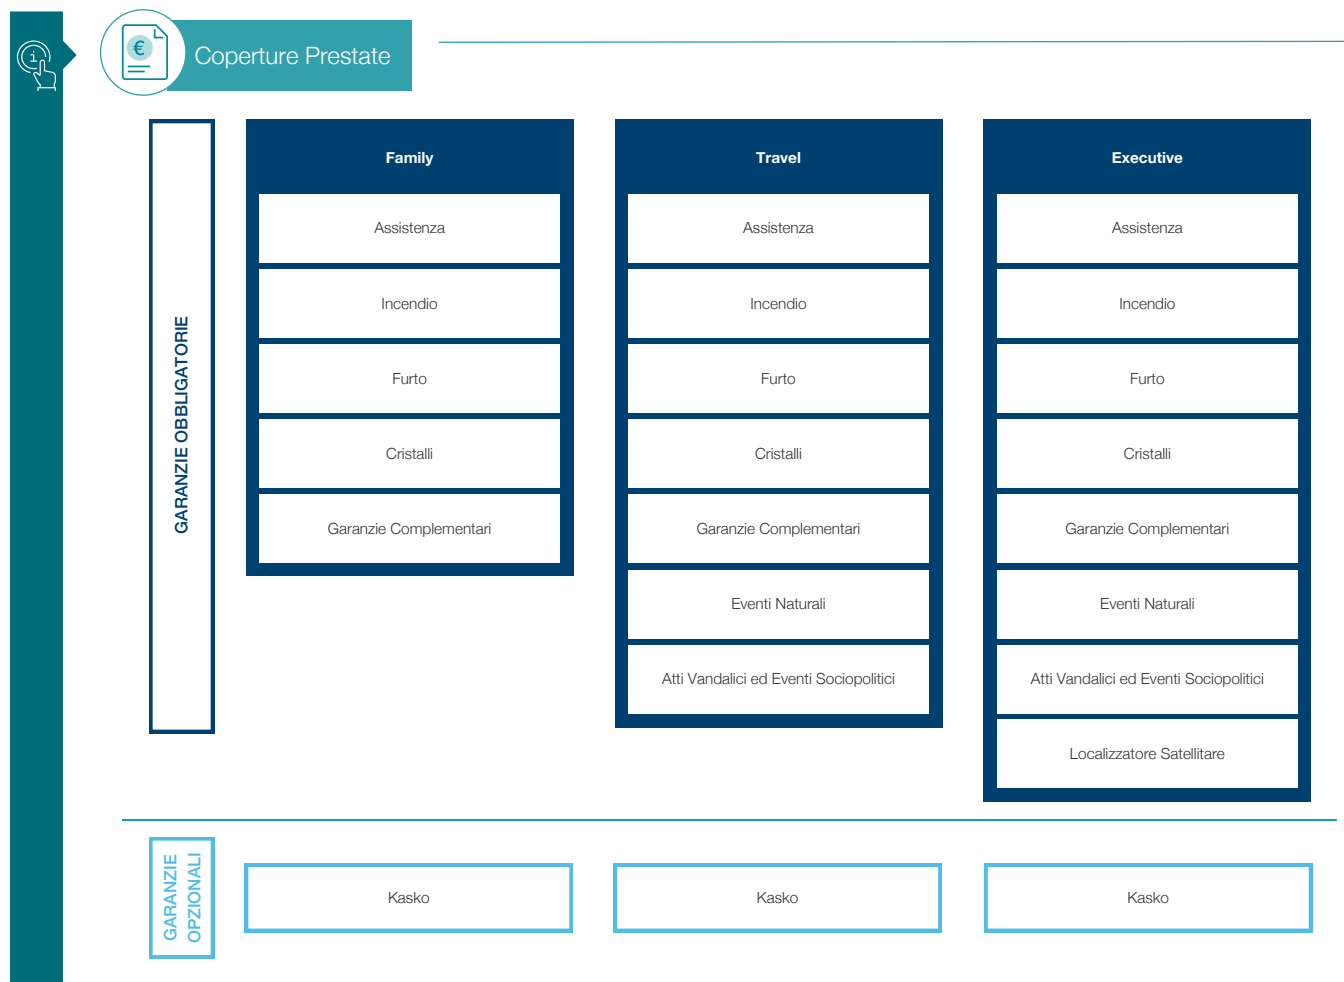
Coperture Prestate

GARANZIE OBBLIGATORIE

| Family | Travel | Executive |
|---|---|---|
| Assistenza | Assistenza | Assistenza |
| Incendio | Incendio | Incendio |
| Furto | Furto | Furto |
| Cristalli | Cristalli | Cristalli |
| Garanzie Complementari | Garanzie Complementari | Garanzie Complementari |
| | Eventi Naturali | Eventi Naturali |
| | Atti Vandalici ed Eventi Sociopolitici | Atti Vandalici ed Eventi Sociopolitici |
| | | Localizzatore Satellitare |

GARANZIE OPZIONALI

| Kasko | Kasko | Kasko |
|---|---|---|